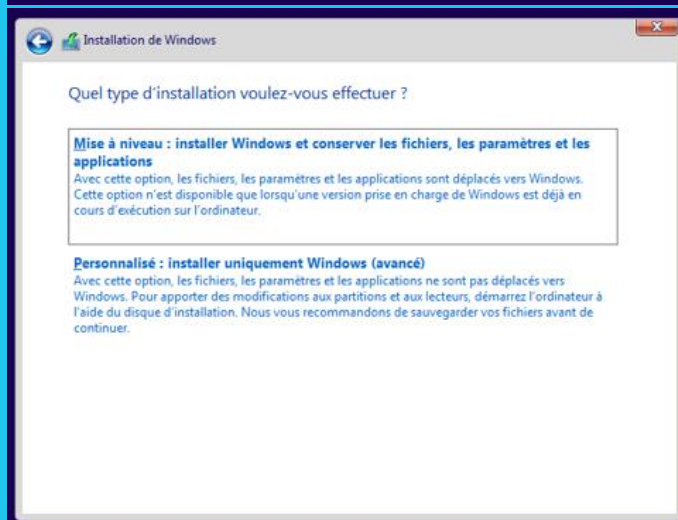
Installation de Windows

Quel type d'installation voulez-vous effectuer ?

Mise à niveau : installer Windows et conserver les fichiers, les paramètres et les applications
Avec cette option, les fichiers, les paramètres et les applications sont déplacés vers Windows. Cette option n'est disponible que lorsqu'une version prise en charge de Windows est déjà en cours d'exécution sur l'ordinateur.

Personnalisé : installer uniquement Windows (avancé)
Avec cette option, les fichiers, les paramètres et les applications ne sont pas déplacés vers Windows. Pour apporter des modifications aux partitions et aux lecteurs, démarrez l'ordinateur à l'aide du disque d'installation. Nous vous recommandons de sauvegarder vos fichiers avant de continuer.